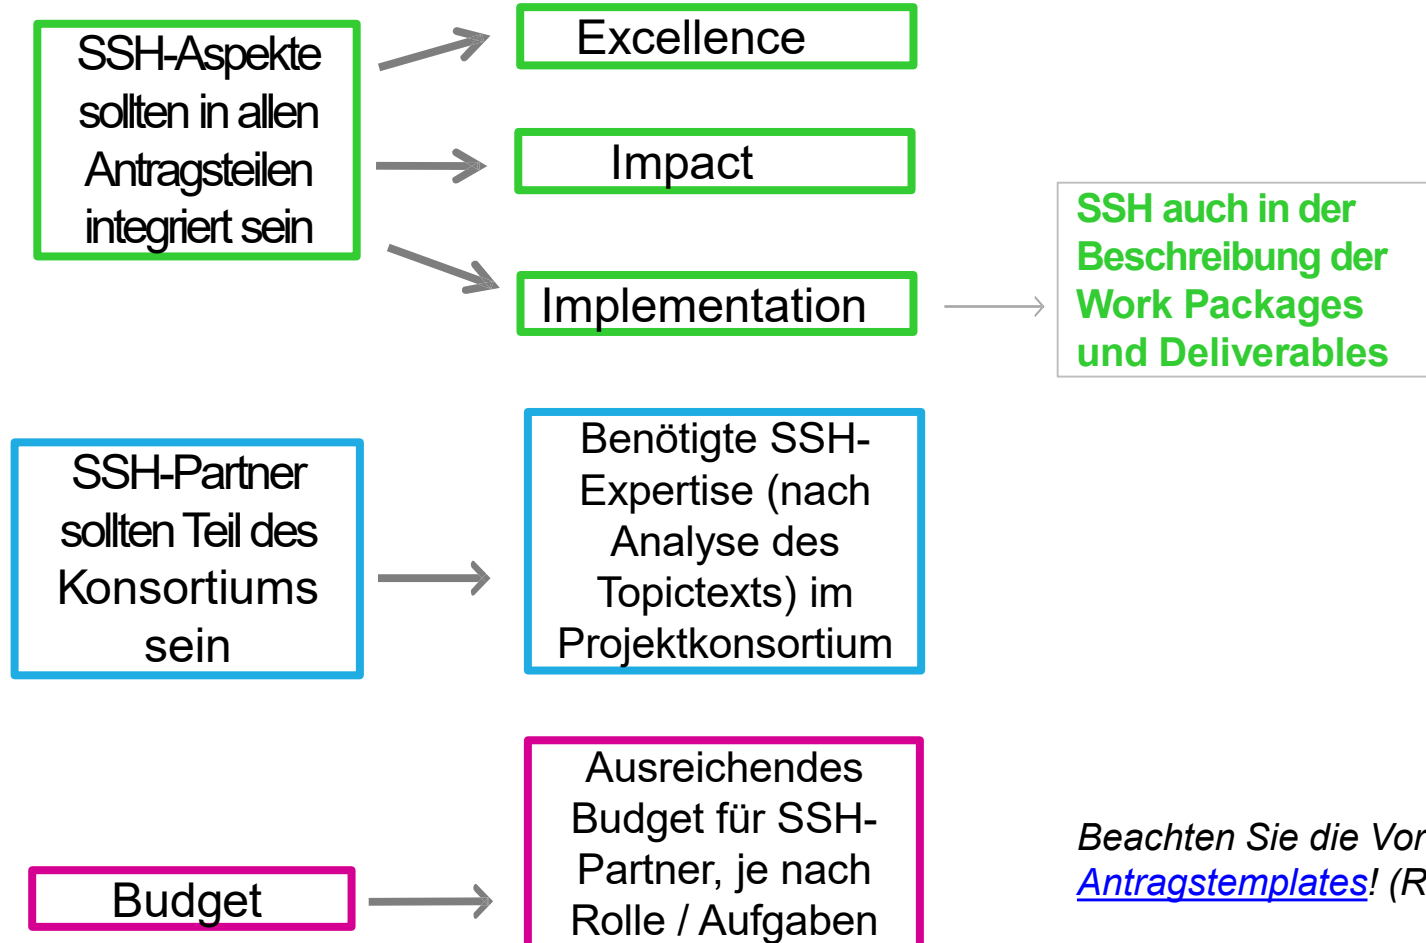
SSH-Aspekte sollten in allen Antragsteilen integriert sein

Excellence

Impact

Implementation

SSH auch in der Beschreibung der Work Packages und Deliverables

SSH-Partner sollten Teil des Konsortiums sein

Benötigte SSH-Expertise (nach Analyse des Topictexts) im Projektkonsortium

Budget

Ausreichendes Budget für SSH-Partner, je nach Rolle / Aufgaben

Beachten Sie die Vor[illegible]
Antragstemplates! (R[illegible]